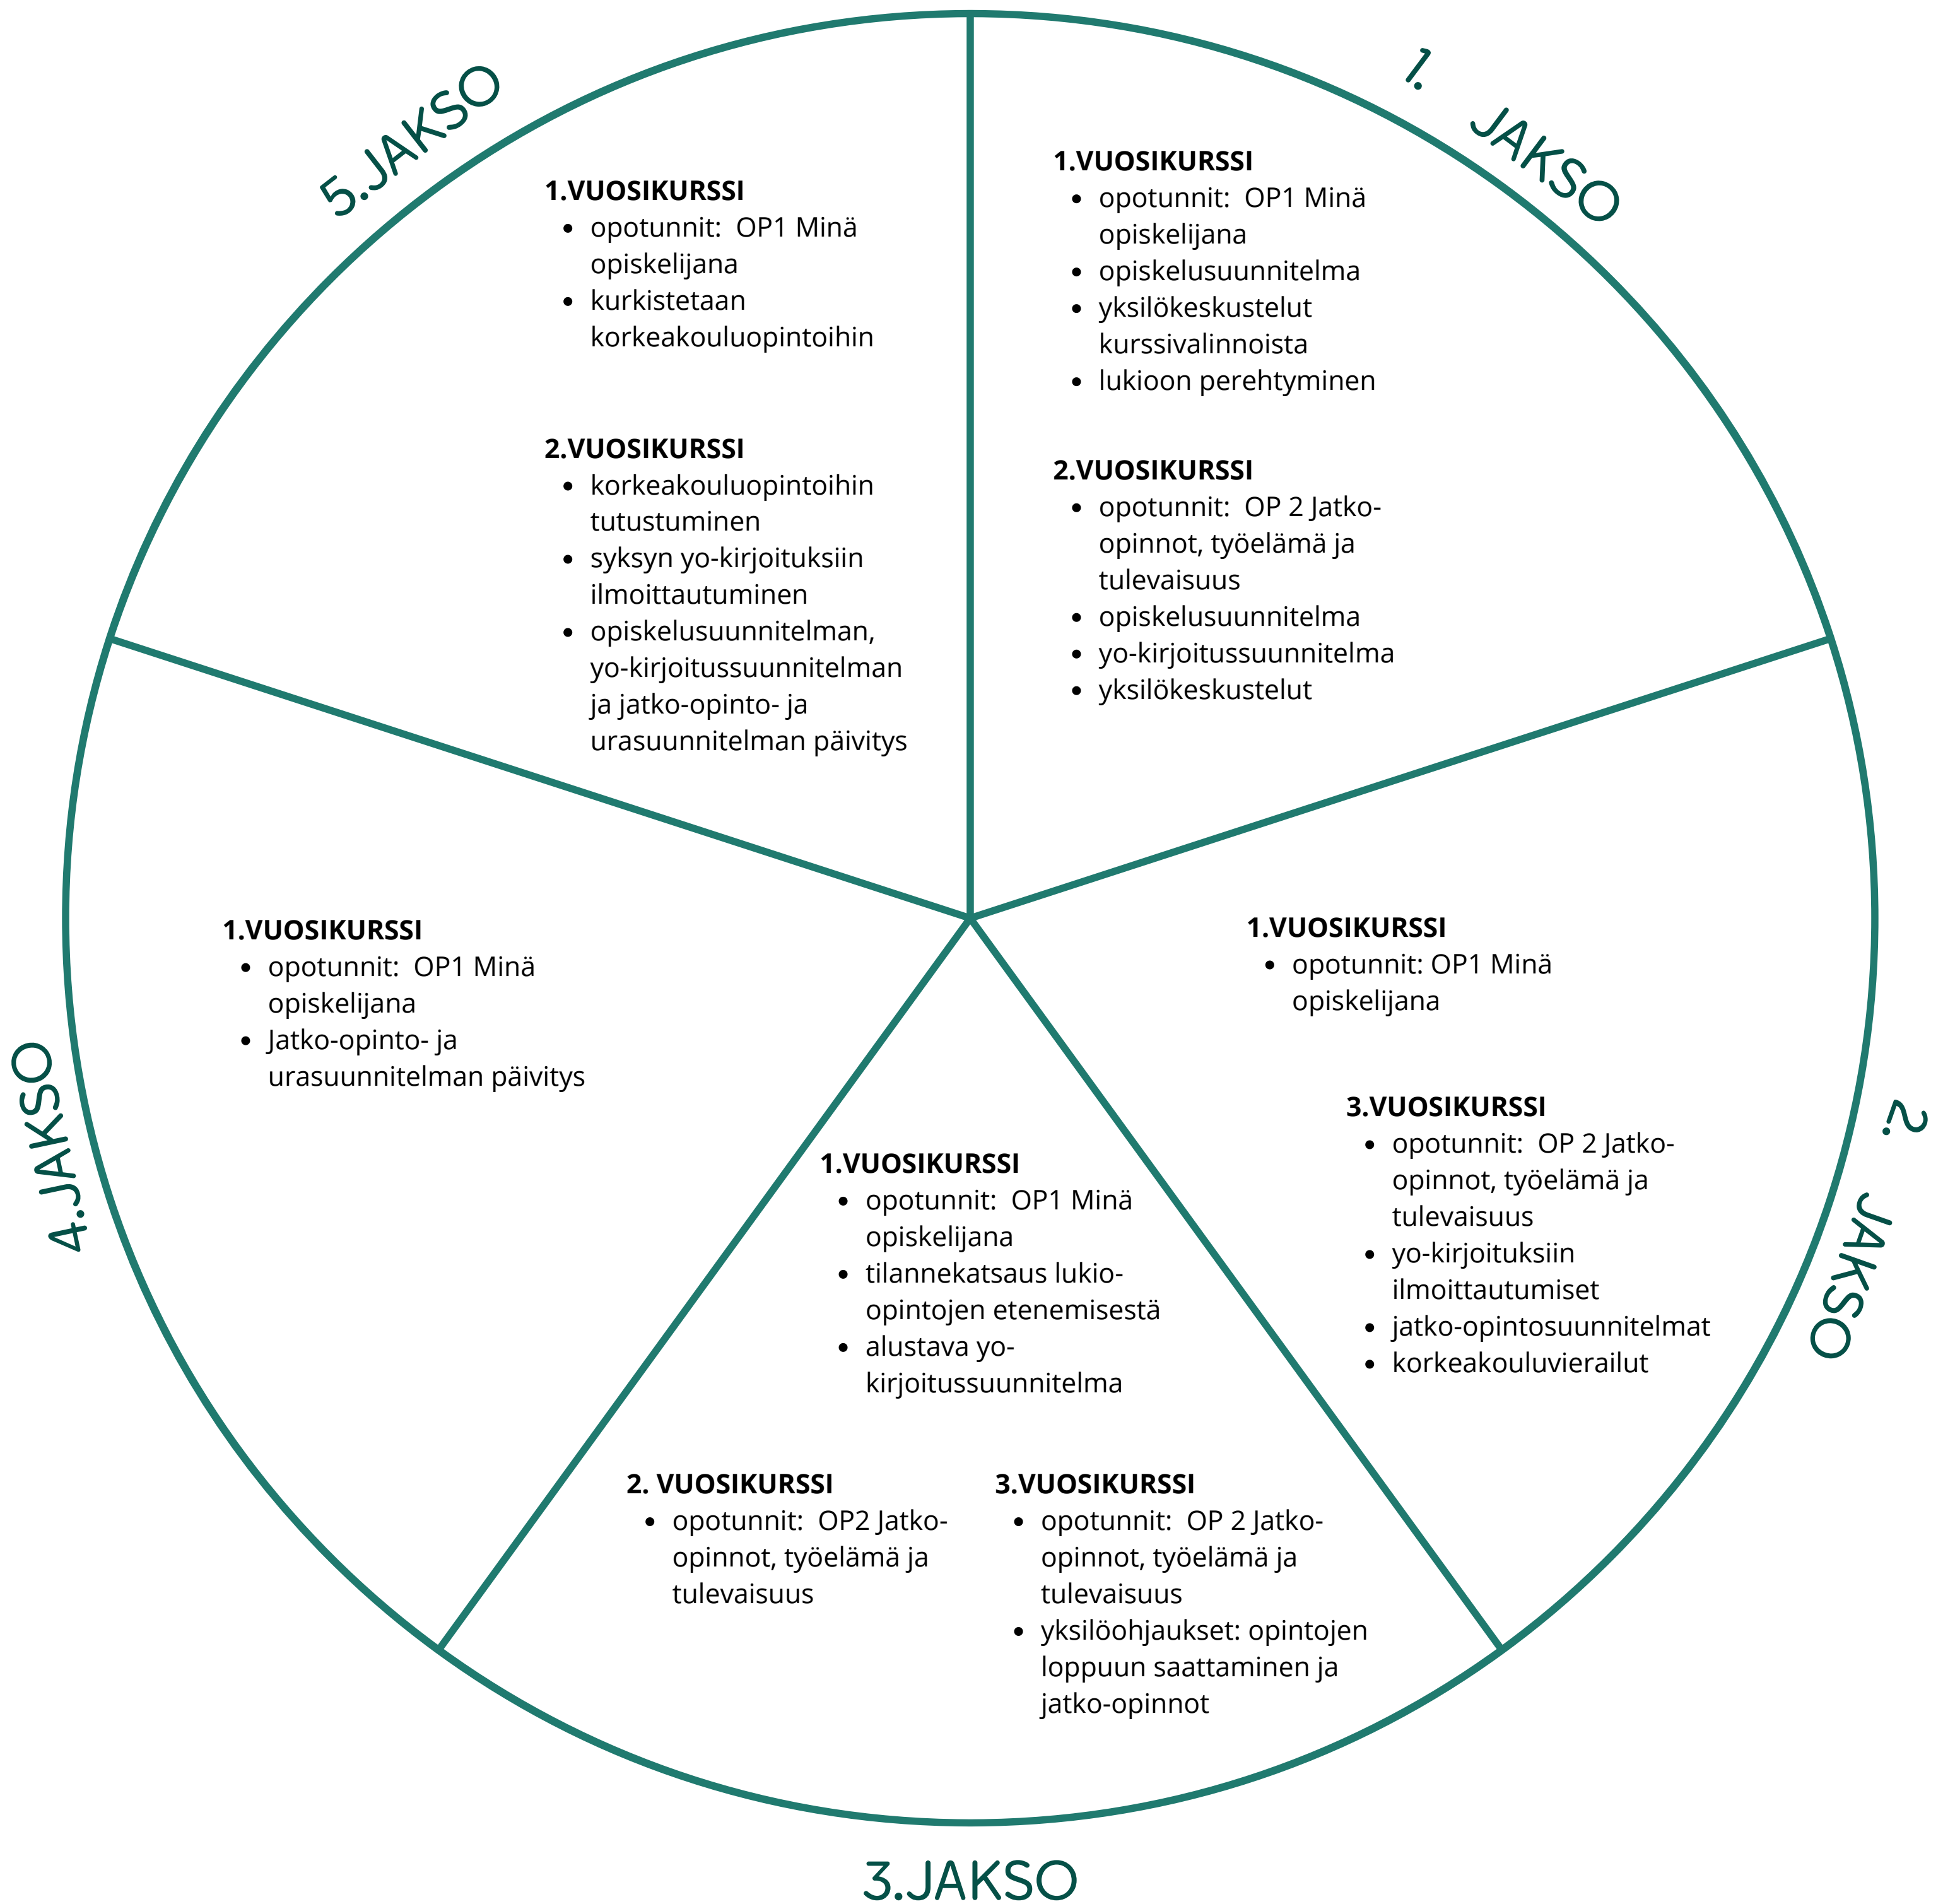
1. JAKSO

1.VUOSIKURSSI
- opotunnit: OP1 Minä opiskelijana
- opiskelusuunnitelma
- yksilökeskustelut kurssivalinnoista
- lukioon perehtyminen

2.VUOSIKURSSI
- opotunnit: OP 2 Jatko-opinnot, työelämä ja tulevaisuus
- opiskelusuunnitelma
- yo-kirjoitussuunnitelma
- yksilökeskustelut

2. JAKSO

1.VUOSIKURSSI
- opotunnit: OP1 Minä opiskelijana

3.VUOSIKURSSI
- opotunnit: OP 2 Jatko-opinnot, työelämä ja tulevaisuus
- yo-kirjoituksiin ilmoittautumiset
- jatko-opintosuunnitelmat
- korkeakouluvierailut

3.JAKSO

1.VUOSIKURSSI
- opotunnit: OP1 Minä opiskelijana
- tilannekatsaus lukio-opintojen etenemisestä
- alustava yo-kirjoitussuunnitelma

2. VUOSIKURSSI
- opotunnit: OP2 Jatko-opinnot, työelämä ja tulevaisuus

3.VUOSIKURSSI
- opotunnit: OP 2 Jatko-opinnot, työelämä ja tulevaisuus
- yksilöohjaukset: opintojen loppuun saattaminen ja jatko-opinnot

4.JAKSO

1.VUOSIKURSSI
- opotunnit: OP1 Minä opiskelijana
- Jatko-opinto- ja urasuunnitelman päivitys

5.JAKSO

1.VUOSIKURSSI
- opotunnit: OP1 Minä opiskelijana
- kurkistetaan korkeakouluopintoihin

2.VUOSIKURSSI
- korkeakouluopintoihin tutustuminen
- syksyn yo-kirjoituksiin ilmoittautuminen
- opiskelusuunnitelman, yo-kirjoitussuunnitelman ja jatko-opinto- ja urasuunnitelman päivitys